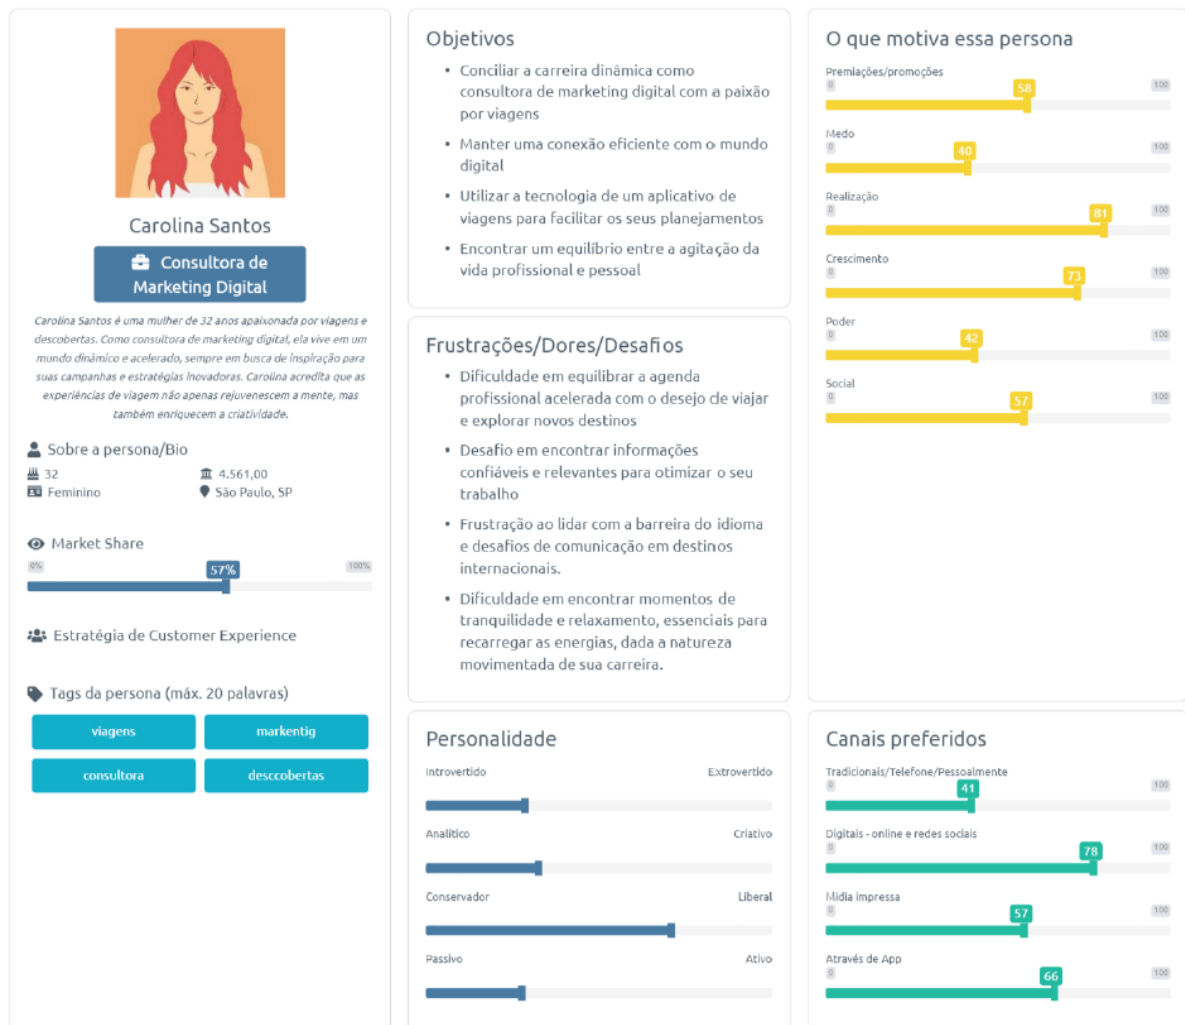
Carolina Santos

Consultora de Marketing Digital

Carolina Santos é uma mulher de 32 anos apaixonada por viagens e descobertas. Como consultora de marketing digital, ela vive em um mundo dinâmico e acelerado, sempre em busca de inspiração para suas campanhas e estratégias inovadoras. Carolina acredita que as experiências de viagem não apenas rejuvenescem a mente, mas também enriquecem a criatividade.

Sobre a persona/Bio

32
4.561,00
Feminino
São Paulo, SP

Market Share

0%
57%
100%

Estratégia de Customer Experience

Tags da persona (máx. 20 palavras)

viagens
markentig
consultora
desccobertas

Objetivos

• Conciliar a carreira dinâmica como consultora de marketing digital com a paixão por viagens
• Manter uma conexão eficiente com o mundo digital
• Utilizar a tecnologia de um aplicativo de viagens para facilitar os seus planejamentos
• Encontrar um equilíbrio entre a agitação da vida profissional e pessoal

Frustrações/Dores/Desafios

• Dificuldade em equilibrar a agenda profissional acelerada com o desejo de viajar e explorar novos destinos
• Desafio em encontrar informações confiáveis e relevantes para otimizar o seu trabalho
• Frustração ao lidar com a barreira do idioma e desafios de comunicação em destinos internacionais.
• Dificuldade em encontrar momentos de tranquilidade e relaxamento, essenciais para recarregar as energias, dada a natureza movimentada de sua carreira.

Personalidade

Introvertido
Extrovertido
Analítico
Criativo
Conservador
Liberal
Passivo
Ativo

O que motiva essa persona

Premiações/promoções
0
58
100
Medo
0
40
100
Realização
0
81
100
Crescimento
0
73
100
Poder
0
42
100
Social
0
57
100

Canais preferidos

Tradicionais/Telefone/Pessoalmente
0
41
100
Digitais - online e redes sociais
0
78
100
Mídia impressa
0
57
100
Através de App
0
66
100